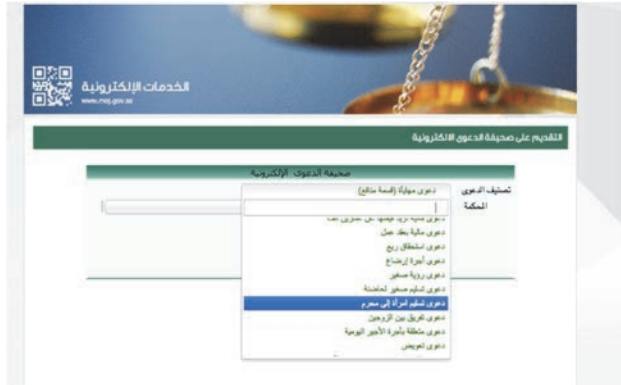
الخدمات الإلكترونية
www.moj.gov.sa

التقديم على صحيفة الدعوى الالكترونية

صحيفة الدعوى الإلكترونية

تصنيف الدعوى
المحكمة

دعوى مهايأة (قسمة منافع)
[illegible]
دعوى مالية بعقد عمل
دعوى استحقاق ريع
دعوى أجرة إرضاع
دعوى رؤية صغير
دعوى تسليم صغير لحاضنة
دعوى تسليم امرأة إلى محرم
دعوى تفريق بين الزوجين
دعوى متعلقة بأجرة الأجير اليومية
دعوى تعويض